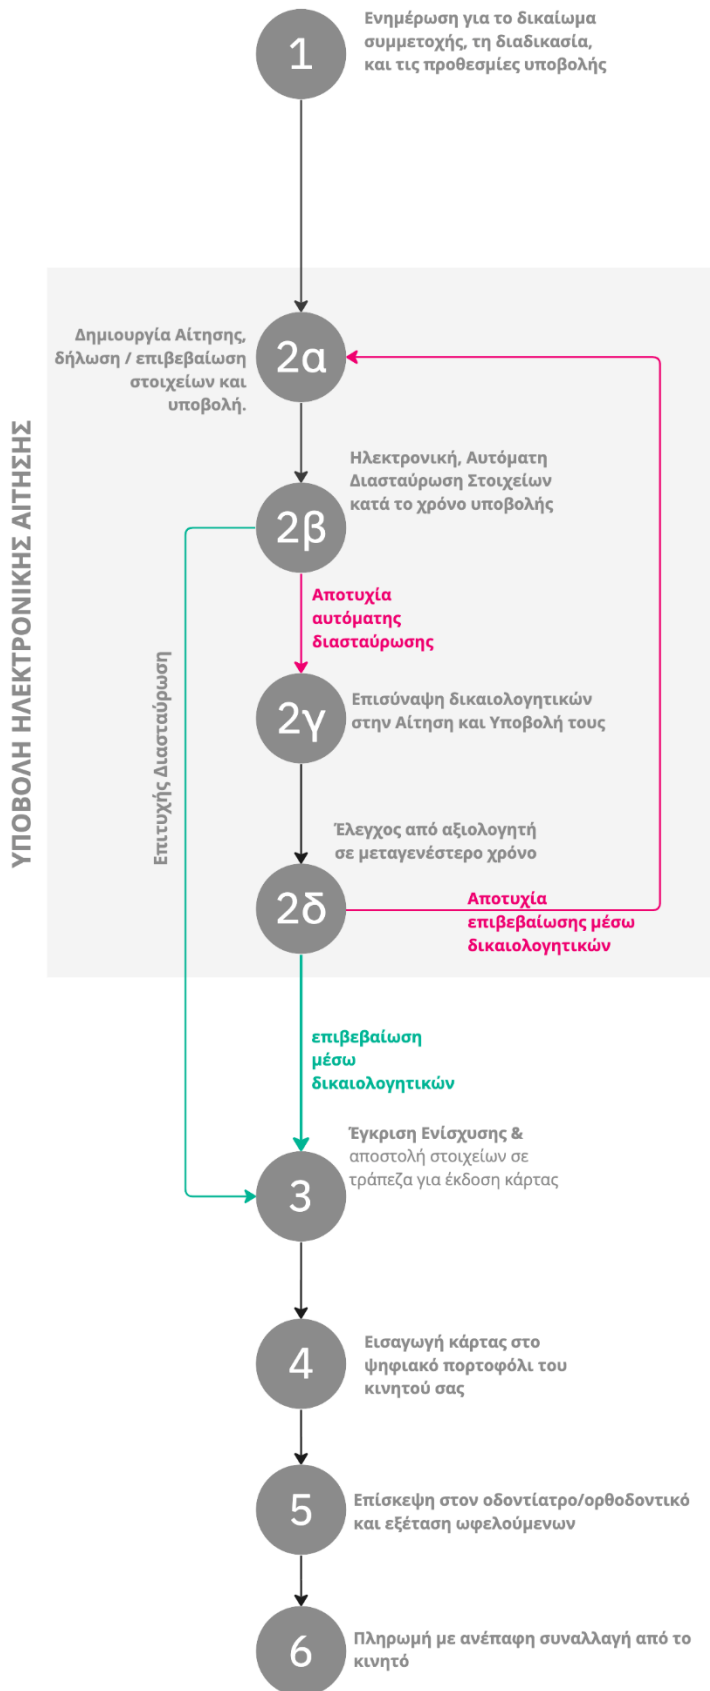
1

Ενημέρωση για το δικαίωμα συμμετοχής, τη διαδικασία, και τις προθεσμίες υποβολής

ΥΠΟΒΟΛΗ ΗΛΕΚΤΡΟΝΙΚΗΣ ΑΙΤΗΣΗΣ

2α

Δημιουργία Αίτησης, δήλωση / επιβεβαίωση στοιχείων και υποβολή.

2β

Ηλεκτρονική, Αυτόματη Διασταύρωση Στοιχείων κατά το χρόνο υποβολής

Επιτυχής Διασταύρωση

Αποτυχία αυτόματης διασταύρωσης

2γ

Επισύναψη δικαιολογητικών στην Αίτηση και Υποβολή τους

Έλεγχος από αξιολογητή σε μεταγενέστερο χρόνο

2δ

Αποτυχία επιβεβαίωσης μέσω δικαιολογητικών

επιβεβαίωση μέσω δικαιολογητικών

3

Έγκριση Ενίσχυσης & αποστολή στοιχείων σε τράπεζα για έκδοση κάρτας

4

Εισαγωγή κάρτας στο ψηφιακό πορτοφόλι του κινητού σας

5

Επίσκεψη στον οδοντίατρο/ορθοδοντικό και εξέταση ωφελούμενων

6

Πληρωμή με ανέπαφη συναλλαγή από το κινητό